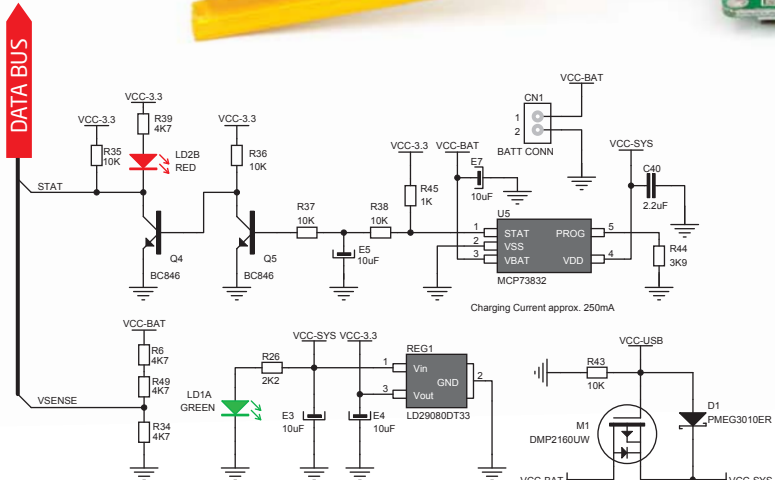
DATA BUS

VCC-3.3
R39
4K7
VCC-3.3
R35
10K
LD2B
RED
VCC-3.3
R36
10K
STAT
Q4
BC846
Q5
BC846
R37
10K
R38
10K
E5
10uF
VCC-3.3
R45
1K
VCC-BAT
E7
10uF
CN1
1
2
BATT CONN
VCC-BAT
VCC-SYS
C40
2.2uF
U5
1 STAT
2 VSS
3 VBAT
PROG 5
VDD 4
MCP73832
R44
3K9
Charging Current approx. 250mA

VCC-BAT
R6
4K7
R49
4K7
R34
4K7
VSENSE
LD1A
GREEN
R26
2K2
VCC-SYS
VCC-3.3
E3
10uF
E4
10uF
REG1
1 Vin
3 Vout
GND 2
LD29080DT33
VCC-USB
R43
10K
M1
DMP2160UW
D1
PMEG3010ER
VCC-BAT
VCC-SYS